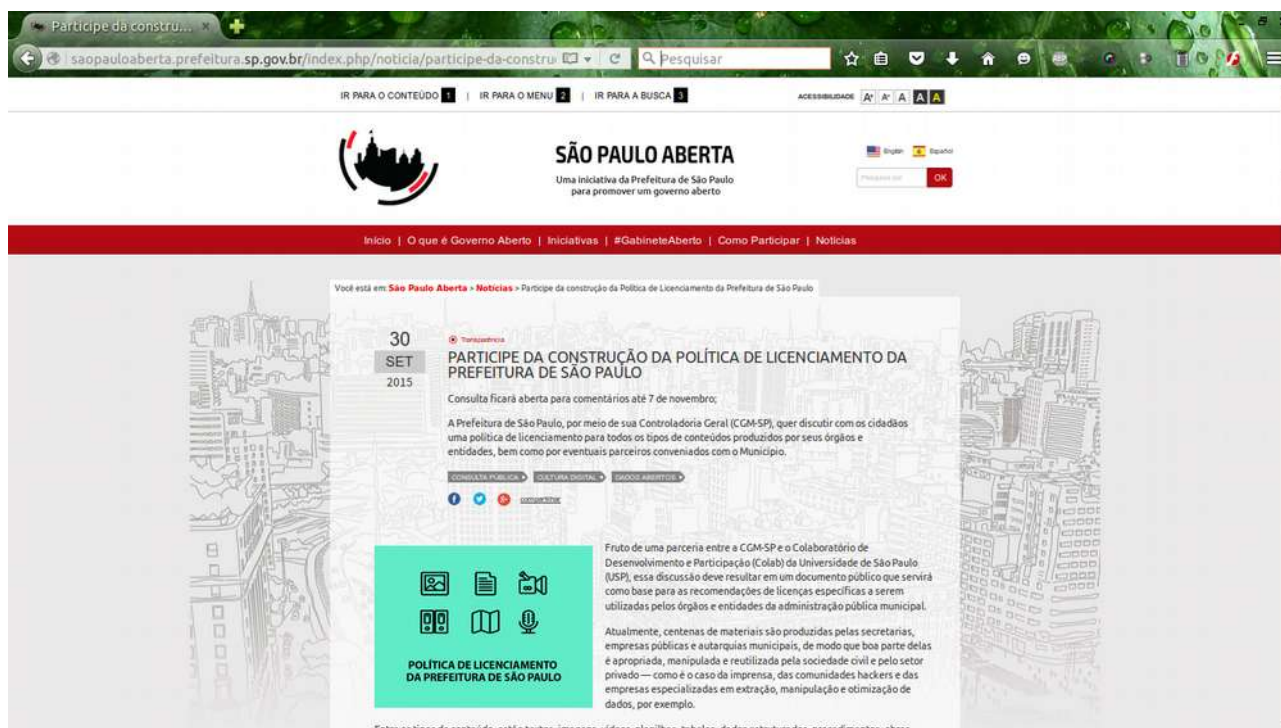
Participe da constru... ×

saopauloaberta.prefeitura.sp.gov.br/index.php/noticia/participe-da-constru

Pesquisar

IR PARA O CONTEÚDO 1 | IR PARA O MENU 2 | IR PARA A BUSCA 3

ACESSIBILIDADE A+ A- A A A

SÃO PAULO ABERTA

Uma iniciativa da Prefeitura de São Paulo para promover um governo aberto

English Español

Pesquisar aqui OK

Início | O que é Governo Aberto | Iniciativas | #GabineteAberto | Como Participar | Notícias

Você está em: São Paulo Aberta > Notícias > Participe da construção da Política de Licenciamento da Prefeitura de São Paulo

30
SET
2015

Transparência

PARTICIPE DA CONSTRUÇÃO DA POLÍTICA DE LICENCIAMENTO DA PREFEITURA DE SÃO PAULO

Consulta ficará aberta para comentários até 7 de novembro;

A Prefeitura de São Paulo, por meio de sua Controladoria Geral (CGM-SP), quer discutir com os cidadãos uma política de licenciamento para todos os tipos de conteúdos produzidos por seus órgãos e entidades, bem como por eventuais parceiros conveniados com o Município.

CONSULTA PÚBLICA CULTURA DIGITAL DADOS ABERTOS

compartilhar

POLÍTICA DE LICENCIAMENTO DA PREFEITURA DE SÃO PAULO

Fruto de uma parceria entre a CGM-SP e o Colaboratório de Desenvolvimento e Participação (Colab) da Universidade de São Paulo (USP), essa discussão deve resultar em um documento público que servirá como base para as recomendações de licenças específicas a serem utilizadas pelos órgãos e entidades da administração pública municipal.

Atualmente, centenas de materiais são produzidas pelas secretarias, empresas públicas e autarquias municipais, de modo que boa parte delas é apropriada, manipulada e reutilizada pela sociedade civil e pelo setor privado — como é o caso da imprensa, das comunidades hackers e das empresas especializadas em extração, manipulação e otimização de dados, por exemplo.

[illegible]